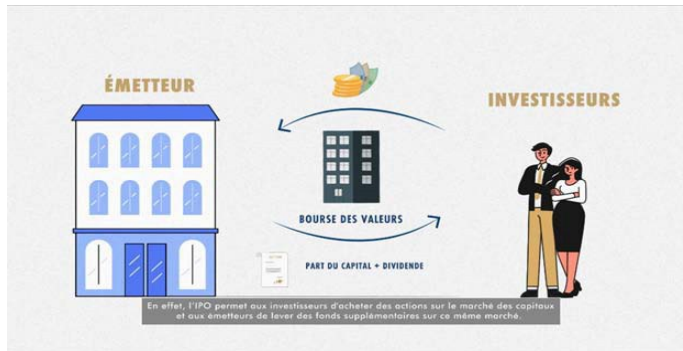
ÉMETTEUR

INVESTISSEURS

BOURSE DES VALEURS

PART DU CAPITAL + DIVIDENDE

En effet, l'IPO permet aux investisseurs d'acheter des actions sur le marché des capitaux et aux émetteurs de lever des fonds supplémentaires sur ce même marché.